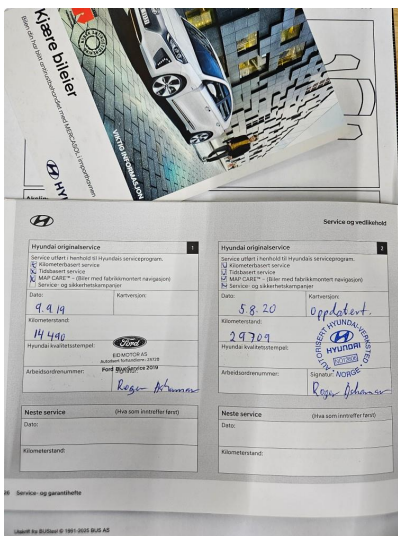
Kjære bileier

Bilen din har blitt omhyggelig utstyrt med MOBIC ASD... importøren

VIKTIG INFORMASJON

HYUNDAI

Service og vedlikehold

Hyundai originalservice 1
Service utført i henhold til Hyundais serviceprogram.
☒ Kilometerbasert service
☒ Tidsbasert service
☐ MAP CARE™ - (Biler med fabrikkmontert navigasjon)
☐ Service- og sikkerhetskampanjer
Dato: 9.9.19
Kartversjon:
Kilometerstand: 14 440
Hyundai kvalitetsstempel:
Ford
EID MOTOR AS
Autorisert forhandler
Ford Bluservice 2019
Arbeidsordrenummer:
Signatur: Roger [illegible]

Hyundai originalservice 2
Service utført i henhold til Hyundais serviceprogram.
☒ Kilometerbasert service
☒ Tidsbasert service
☒ MAP CARE™ - (Biler med fabrikkmontert navigasjon)
☒ Service- og sikkerhetskampanjer
Dato: 5.8.20
Kartversjon: Oppdatert.
Kilometerstand: 29709
Hyundai kvalitetsstempel:
AUTORISERT HYUNDAI-VERKSTED
HYUNDAI
NORGE
Arbeidsordrenummer:
Signatur: Roger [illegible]

Neste service (Hva som inntreffer først)
Dato:
Kilometerstand:

Neste service (Hva som inntreffer først)
Dato:
Kilometerstand:

26 Service- og garantihefte

Utarbeidet av BUSaas © 1991-2025 BUS AS